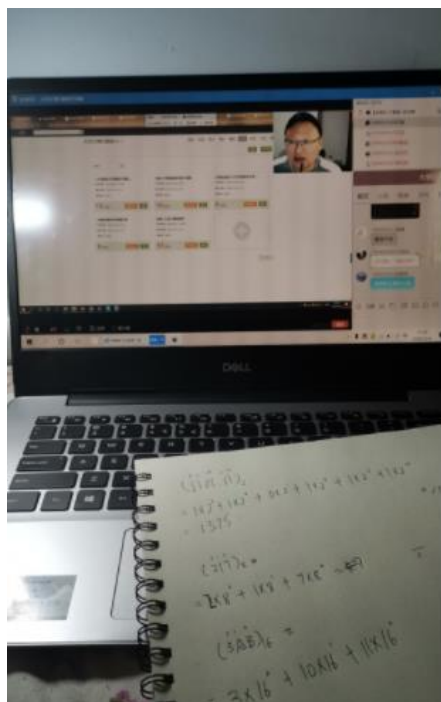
DELL

$(\dot{?}\dot{?}\dot{?}\dot{?})_2$

$= 1\times 2^? + 1\times 2^? + 0\times 2 + 1\times 2^? + 1\times 2^? + 1\times 2^?$

$= 1375$

$(?7?)_8 =$

$= 2\times 8^? + 1\times 8^? + 7\times 8^? = 4?9$

$(5AB)_{16} =$

$= 5\times 16^? + 10\times 16^? + 11\times 16^?$